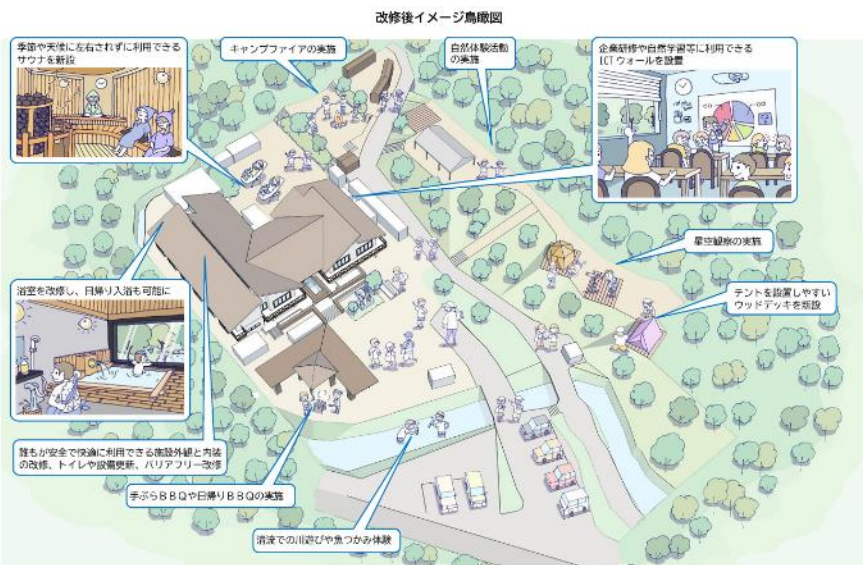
改修後イメージ鳥瞰図

季節や天候に左右されずに利用できるサウナを新設

キャンプファイアの実施

自然体験活動の実施

企業研修や自然学習等に利用できるICTウォールを設置

星空観察の実施

テントを設置しやすいウッドデッキを新設

浴室を改修し、日帰り入浴も可能に

誰もが安全で快適に利用できる施設外観と内装の改修、トイレや設備更新、バリアフリー改修

手ぶらＢＢＱや日帰りＢＢＱの実施

渓流での川遊びや魚つかみ体験